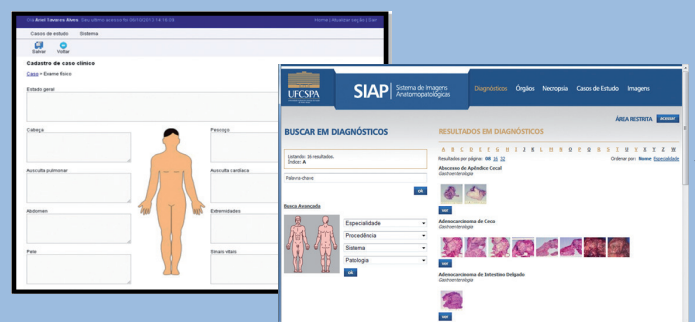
Olá Ariel Tavares Alves Seu último acesso foi 06/10/2011 às 16:09 | Home | Modificar seção | Sair

Casos de estudo Sistema

Salvar Voltar

Cadastro de caso clínico

Caso » Exame físico

Estado geral

Cabeça

Pescoço

Ausculta pulmonar

Ausculta cardíaca

Abdomen

Extremidades

Pele

Sinais vitais

UFCSPA

SIAP | Sistema de Imagens Anatomopatológicas

Diagnósticos Órgãos Necropsia Casos de Estudo Imagens

ÁREA RESTRITA ACESSAR

BUSCAR EM DIAGNÓSTICOS

Listando: 16 resultados.
Índice: A

Palavra-chave

ok

Busca Avançada

Especialidade
Procedência
Sistema
Patologia

ok

RESULTADOS EM DIAGNÓSTICOS

A B C D E F G H I J K L M N O P Q R S T U V W X Y Z

Resultados por página: 08 16 32

Ordenar por: Nome Especialidade

Abscesso de Apêndice Cecal
Gastroenterologia

ver

Adenocarcinoma de Ceco
Gastroenterologia

ver

Adenocarcinoma de Intestino Delgado
Gastroenterologia

ver